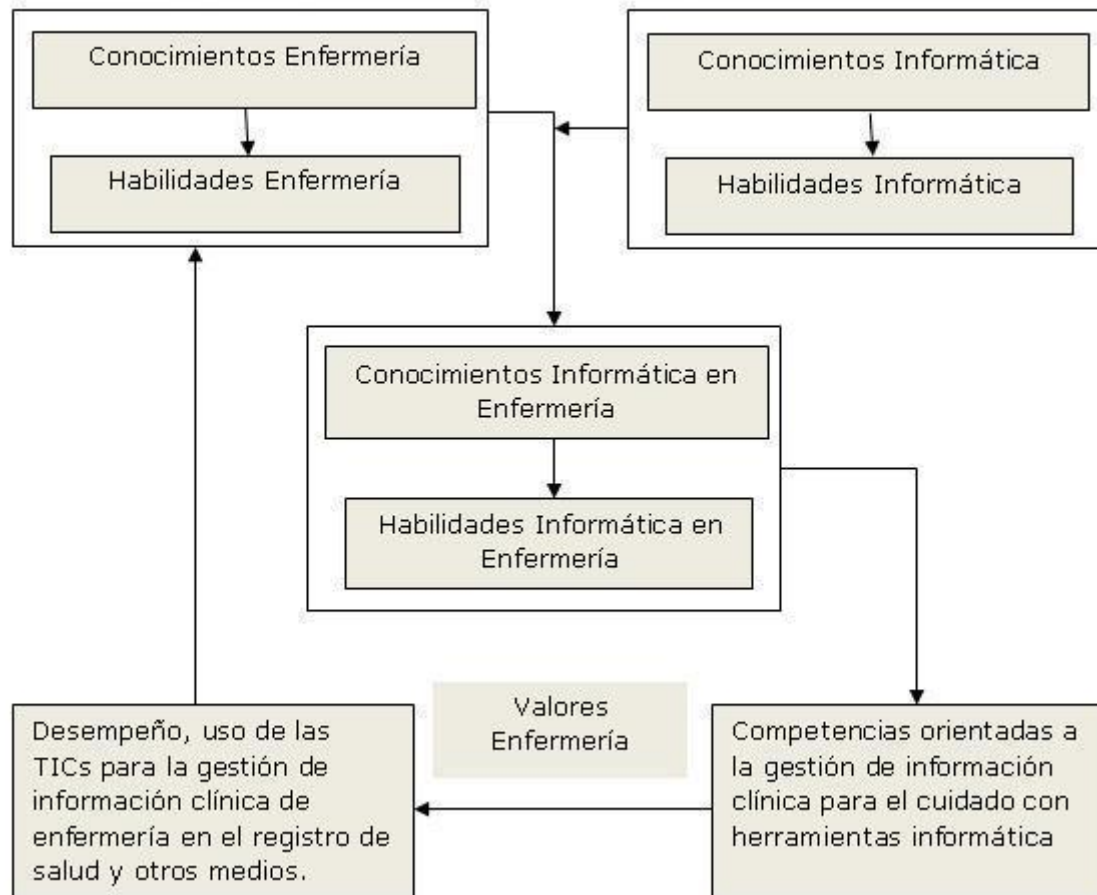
Conocimientos Enfermería

Habilidades Enfermería

Conocimientos Informática

Habilidades Informática

Conocimientos Informática en Enfermería

Habilidades Informática en Enfermería

Desempeño, uso de las TICs para la gestión de información clínica de enfermería en el registro de salud y otros medios.

Valores Enfermería

Competencias orientadas a la gestión de información clínica para el cuidado con herramientas informática